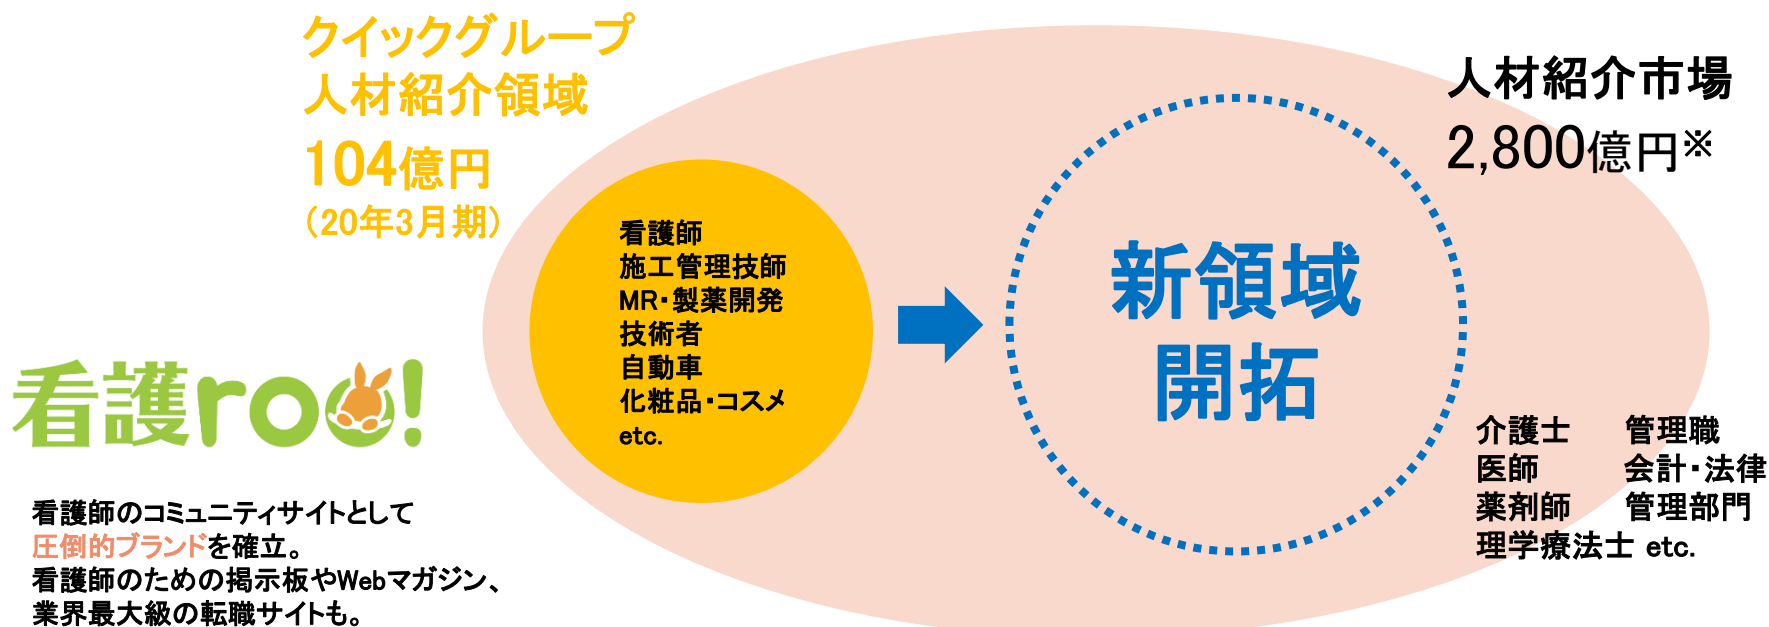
クイックグループ
人材紹介領域
104億円
（20年3月期）

人材紹介市場
2,800億円※

看護師
施工管理技師
MR・製薬開発
技術者
自動車
化粧品・コスメ
etc.

新領域
開拓

介護士
医師
薬剤師
理学療法士 etc.

管理職
会計・法律
管理部門

看護roo!

看護師のコミュニティサイトとして
圧倒的ブランドを確立。
看護師のための掲示板やWebマガジン、
業界最大級の転職サイトも。